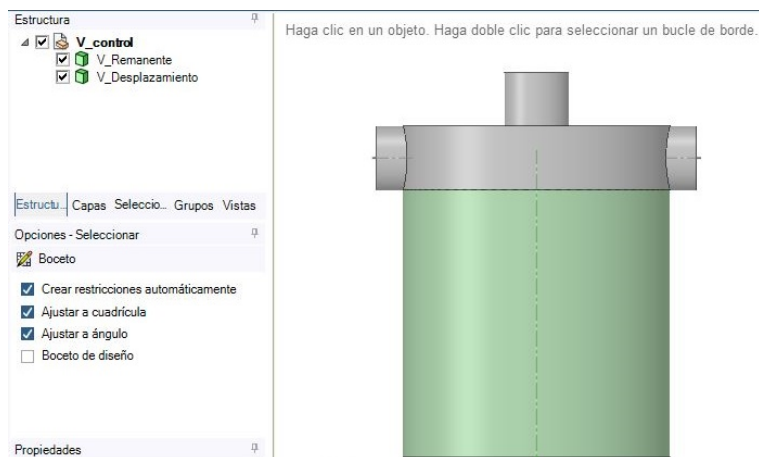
Estructura

V_control
V_Remanente
V_Desplazamiento

Estructu... Capas Seleccio... Grupos Vistas

Opciones - Seleccionar

Boceto

Crear restricciones automáticamente
Ajustar a cuadrícula
Ajustar a ángulo
Boceto de diseño

Propiedades

Haga clic en un objeto. Haga doble clic para seleccionar un bucle de borde.